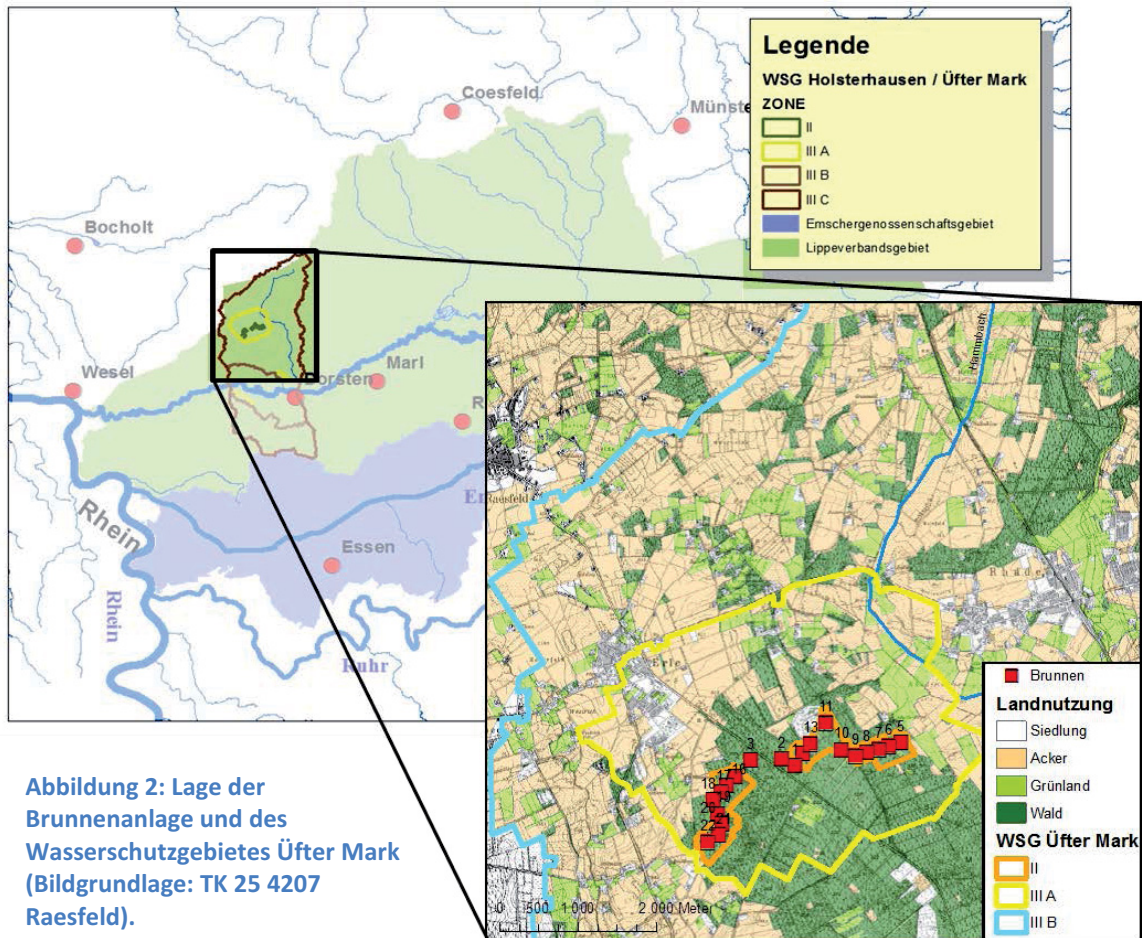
Legende
WSG Holsterhausen / Üfter Mark
ZONE
II
III A
III B
III C
Emschergenossenschaftsgebiet
Lippeverbandsgebiet

Coesfeld
Münste
Bocholt
Wesel
Dorsten
Marl
R
Rhein
Essen
Rhein
Ruhr
Em

Hammbach
Raesfeld
Erle

Brunnen
Landnutzung
Siedlung
Acker
Grünland
Wald
WSG Üfter Mark
II
III A
III B

11
13
10
9
8
7
6
5
2
1
3
18
17
16
20
22

0 500 1.000 2.000 Meter

Abbildung 2: Lage der Brunnenanlage und des Wasserschutzgebietes Üfter Mark (Bildgrundlage: TK 25 4207 Raesfeld).